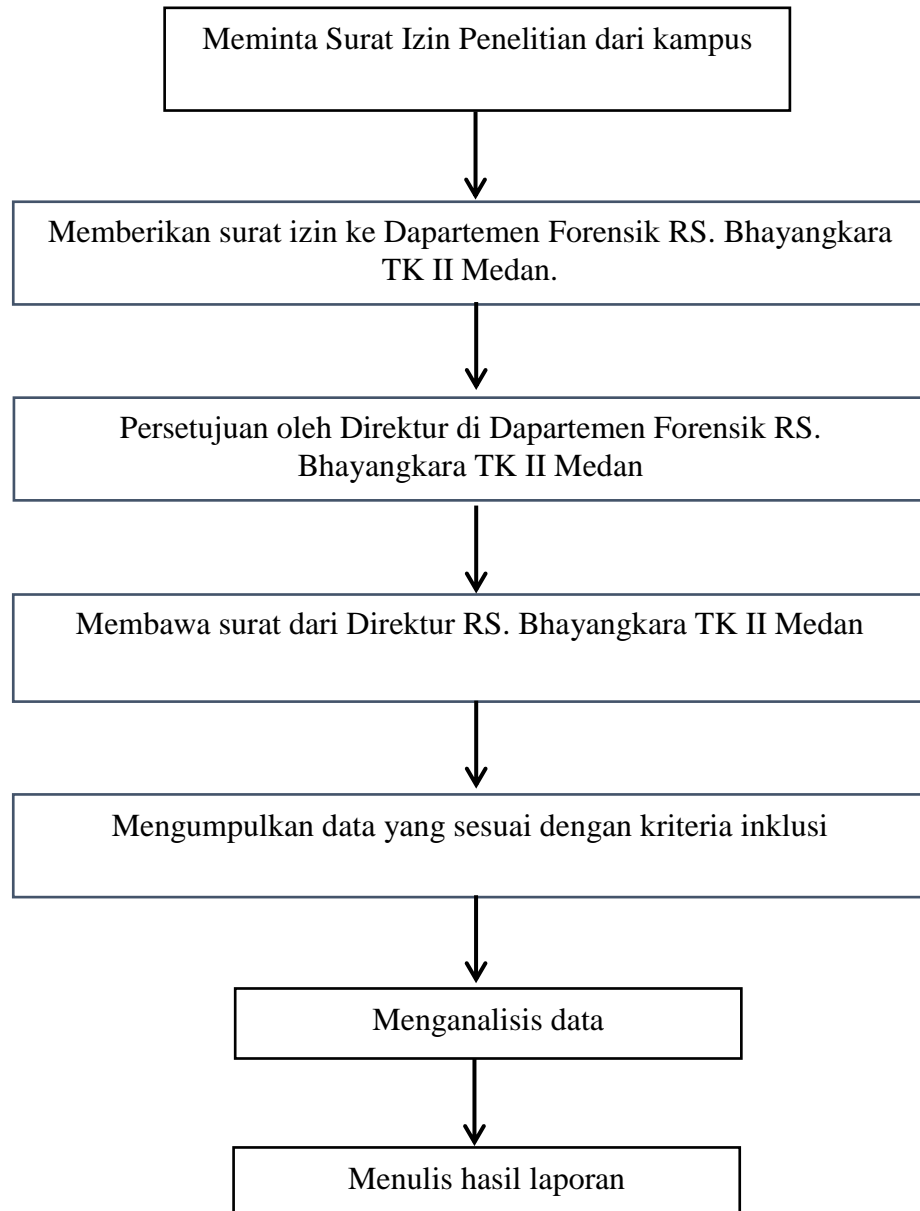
Meminta Surat Izin Penelitian dari kampus

Memberikan surat izin ke Dapartemen Forensik RS. Bhayangkara TK II Medan.

Persetujuan oleh Direktur di Dapartemen Forensik RS. Bhayangkara TK II Medan

Membawa surat dari Direktur RS. Bhayangkara TK II Medan

Mengumpulkan data yang sesuai dengan kriteria inklusi

Menganalisis data

Menulis hasil laporan